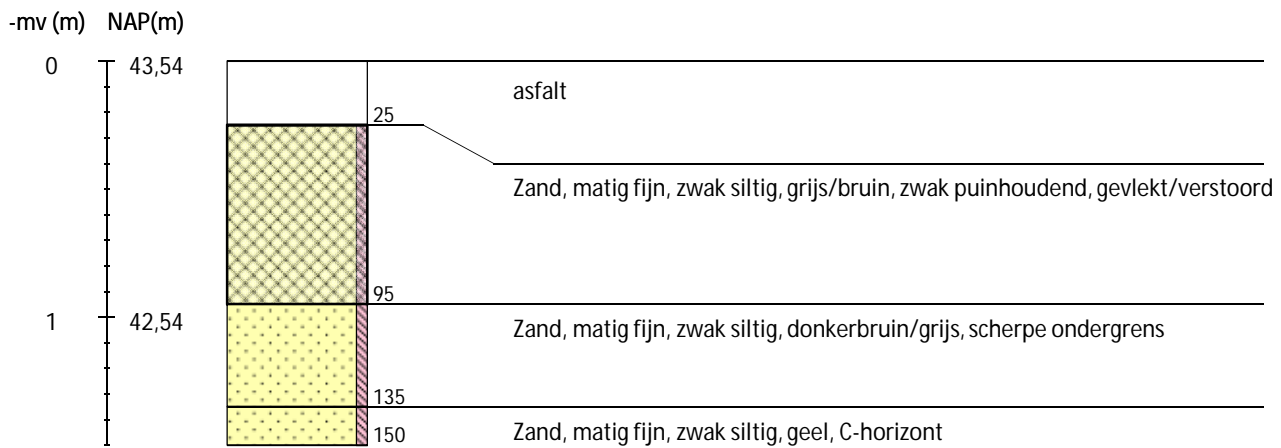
-mv (m) NAP(m)

0 43,54

1 42,54

asfalt

25

Zand, matig fijn, zwak siltig, grijs/bruin, zwak puinhoudend, gevlekt/verstoord

95

Zand, matig fijn, zwak siltig, donkerbruin/grijs, scherpe ondergrens

135

150

Zand, matig fijn, zwak siltig, geel, C-horizont